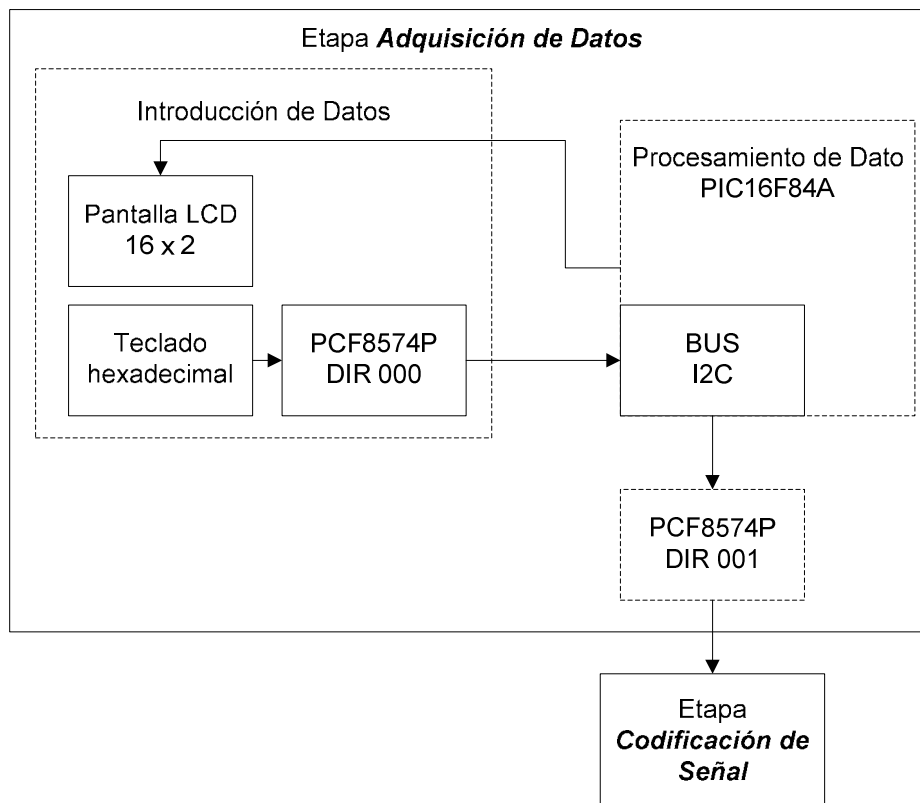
Etapa ***Adquisición de Datos***

Introducción de Datos

Procesamiento de Dato
PIC16F84A

Pantalla LCD
16 x 2

Teclado
hexadecimal

PCF8574P
DIR 000

BUS
I2C

PCF8574P
DIR 001

Etapa
***Codificación de Señal***